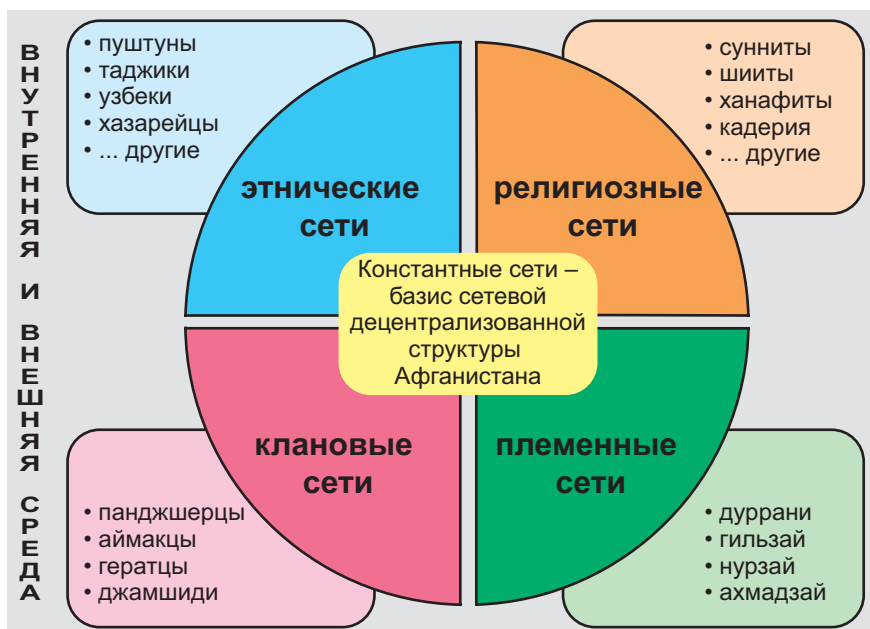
ВНУТРЕННЯЯ И ВНЕШНЯЯ СРЕДА

• пуштуны
• таджики
• узбеки
• хазарейцы
• ... другие

• сунниты
• шииты
• ханафиты
• кадерия
• ... другие

этнические сети

религиозные сети

Константные сети – базис сетевой децентрализованной структуры Афганистана

клановые сети

племенные сети

• панджшерцы
• аймакцы
• гератцы
• джамшиди

• дуррани
• гильзай
• нурзай
• ахмадзай